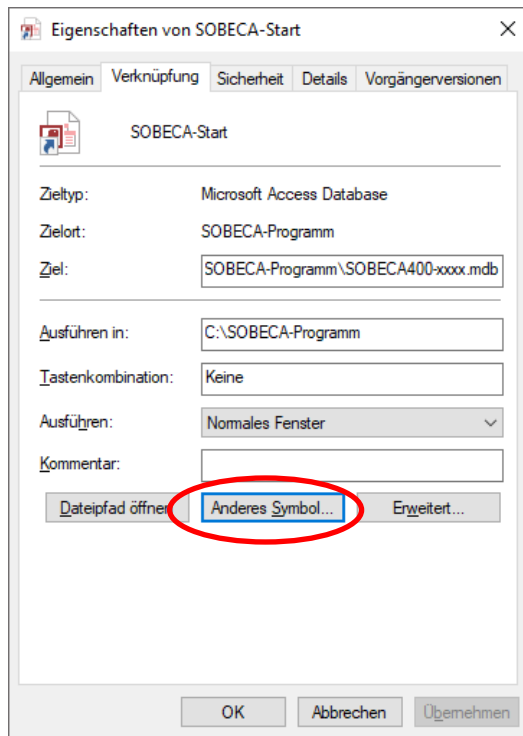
Eigenschaften von SOBECA-Start

Allgemein | Verknüpfung | Sicherheit | Details | Vorgängerversionen

SOBECA-Start

Zieltyp: Microsoft Access Database

Zielort: SOBECA-Programm

Ziel: SOBECA-Programm\SOBECA400-xxxx.mdb

Ausführen in: C:\SOBECA-Programm

Tastenkombination: Keine

Ausführen: Normales Fenster

Kommentar:

Dateipfad öffnen | Anderes Symbol... | Erweitert...

OK | Abbrechen | Übernehmen